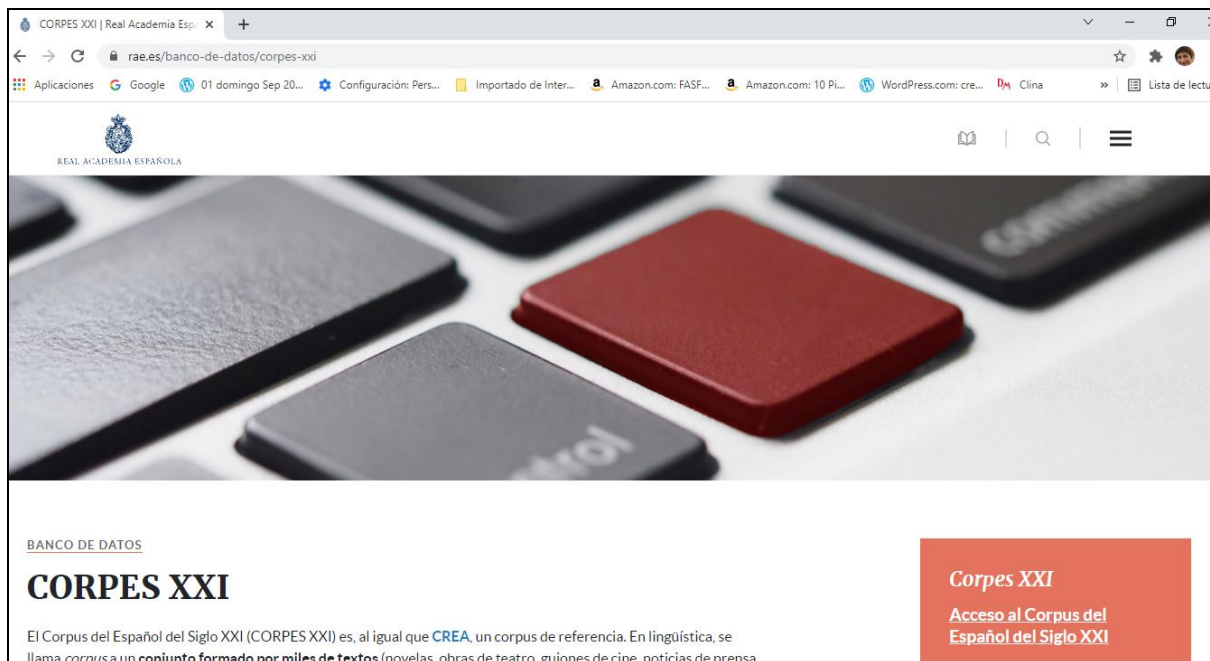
CORPES XXI | Real Academia Esp ×  +

rae.es/banco-de-datos/corpes-xxi

Aplicaciones  Google  01 domingo Sep 20...  Configuración: Pers...  Importado de Inter...  Amazon.com: FASF...  Amazon.com: 10 Pi...  WordPress.com: cre...  Clina  »  Lista de lectu

REAL ACADEMIA ESPAÑOLA

trol

BANCO DE DATOS

CORPES XXI

El Corpus del Español del Siglo XXI (CORPES XXI) es, al igual que CREA, un corpus de referencia. En lingüística, se llama corpus a un conjunto formado por miles de textos (novelas, obras de teatro, guiones de cine, noticias de prensa

Corpes XXI

Acceso al Corpus del Español del Siglo XXI